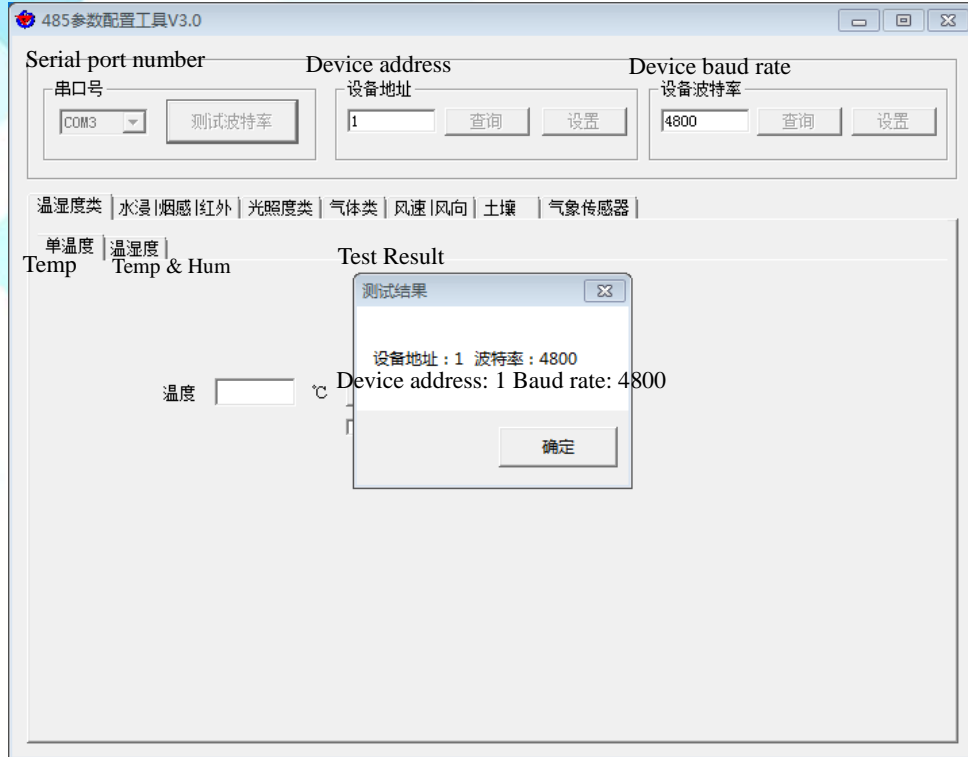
485参数配置工具V3.0

Serial port number
串口号
COM3
测试波特率

Device address
设备地址
1
查询
设置

Device baud rate
设备波特率
4800
查询
设置

温湿度类 | 水浸 | 烟感 | 红外 | 光照度类 | 气体类 | 风速 | 风向 | 土壤 | 气象传感器

单温度 | 温湿度
Temp Temp & Hum

温度 ℃

Test Result
测试结果
设备地址：1 波特率：4800
Device address: 1 Baud rate: 4800
确定